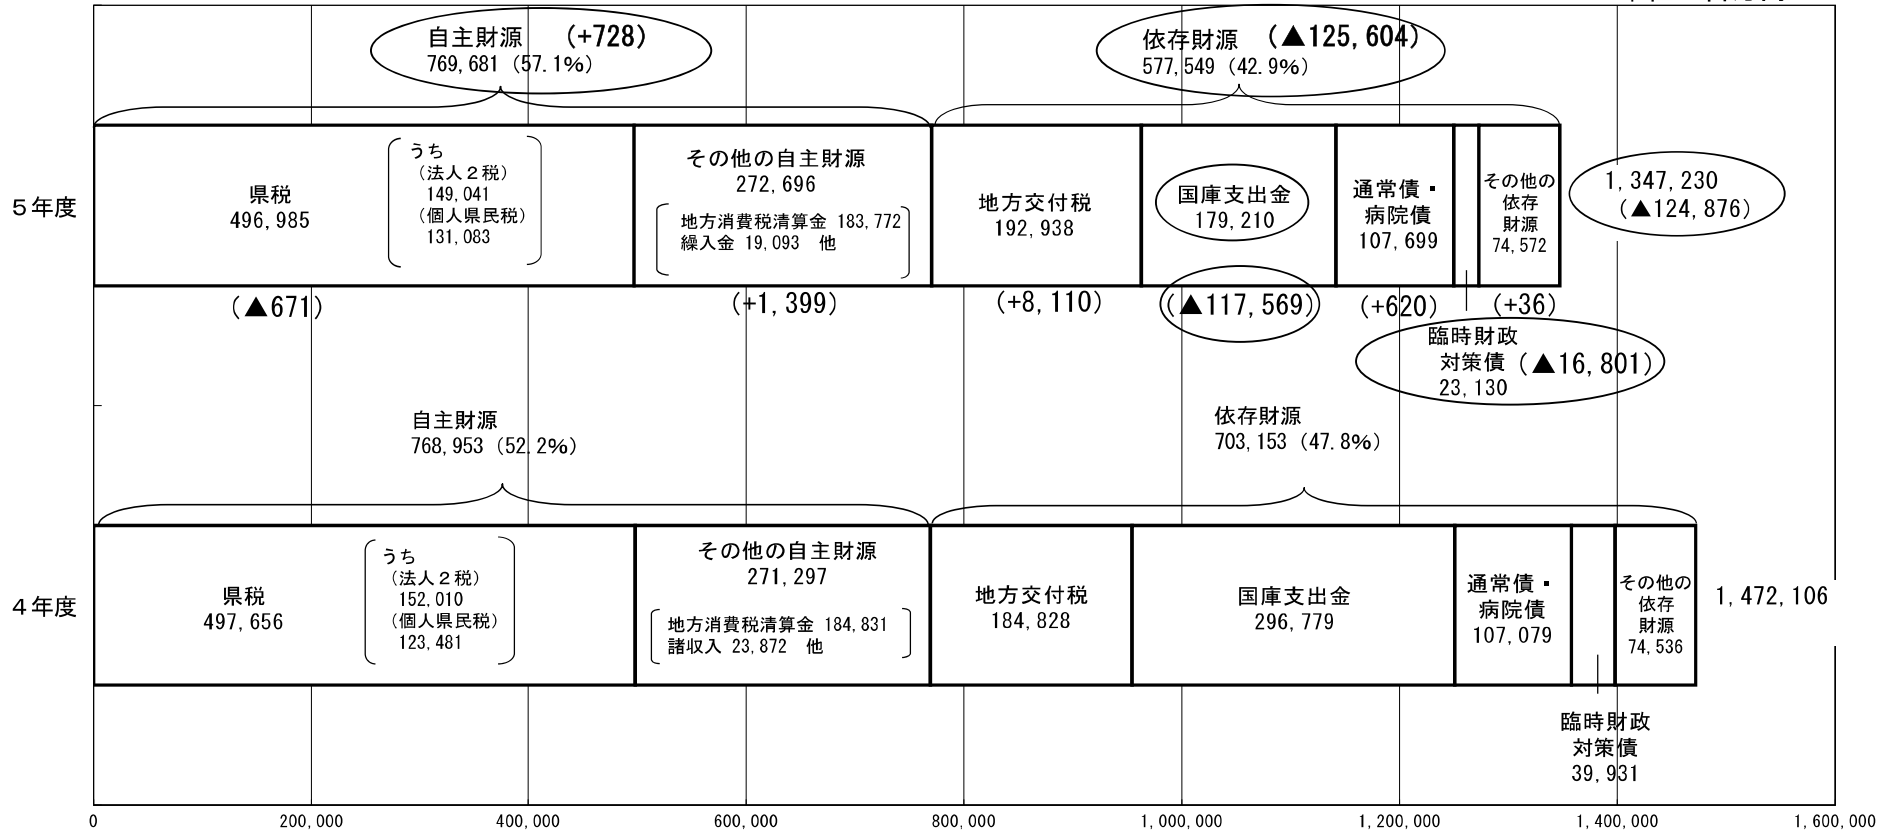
自主財源 (+728)
769,681 (57.1%)

依存財源 (▲125,604)
577,549 (42.9%)

５年度

県税
496,985

うち
(法人２税)
149,041
(個人県民税)
131,083

その他の自主財源
272,696

地方消費税清算金 183,772
繰入金 19,093 他

地方交付税
192,938

国庫支出金
179,210

通常債・病院債
107,699

その他の依存財源
74,572

1,347,230
(▲124,876)

(▲671)

(+1,399)

(+8,110)

(▲117,569)

(+620)

(+36)

臨時財政対策債 (▲16,801)
23,130

自主財源
768,953 (52.2%)

依存財源
703,153 (47.8%)

４年度

県税
497,656

うち
(法人２税)
152,010
(個人県民税)
123,481

その他の自主財源
271,297

地方消費税清算金 184,831
諸収入 23,872 他

地方交付税
184,828

国庫支出金
296,779

通常債・病院債
107,079

その他の依存財源
74,536

1,472,106

臨時財政対策債
39,931

0
200,000
400,000
600,000
800,000
1,000,000
1,200,000
1,400,000
1,600,000